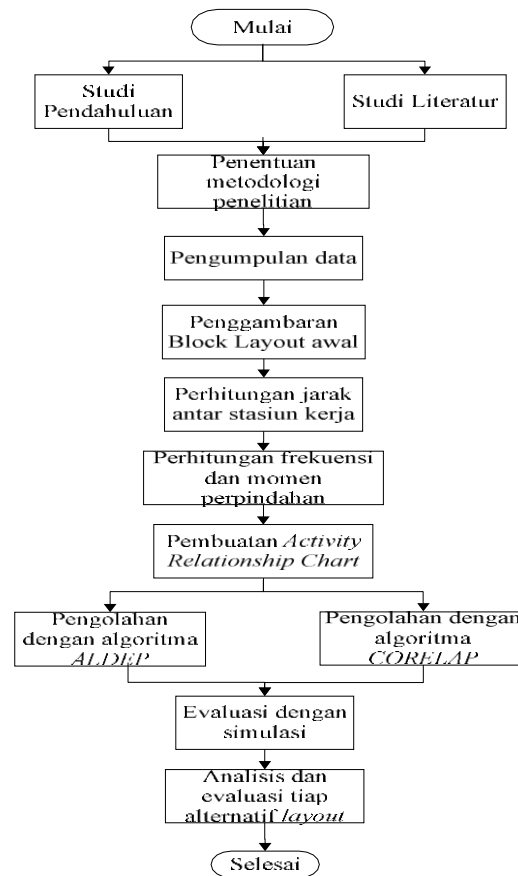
Mulai

Studi Pendahuluan

Studi Literatur

Penentuan metodologi penelitian

Pengumpulan data

Penggambaran Block Layout awal

Perhitungan jarak antar stasiun kerja

Perhitungan frekuensi dan momen perpindahan

Pembuatan *Activity Relationship Chart*

Pengolahan dengan algoritma *ALDEP*

Pengolahan dengan algoritma *CORELAP*

Evaluasi dengan simulasi

Analisis dan evaluasi tiap alternatif *layout*

Selesai